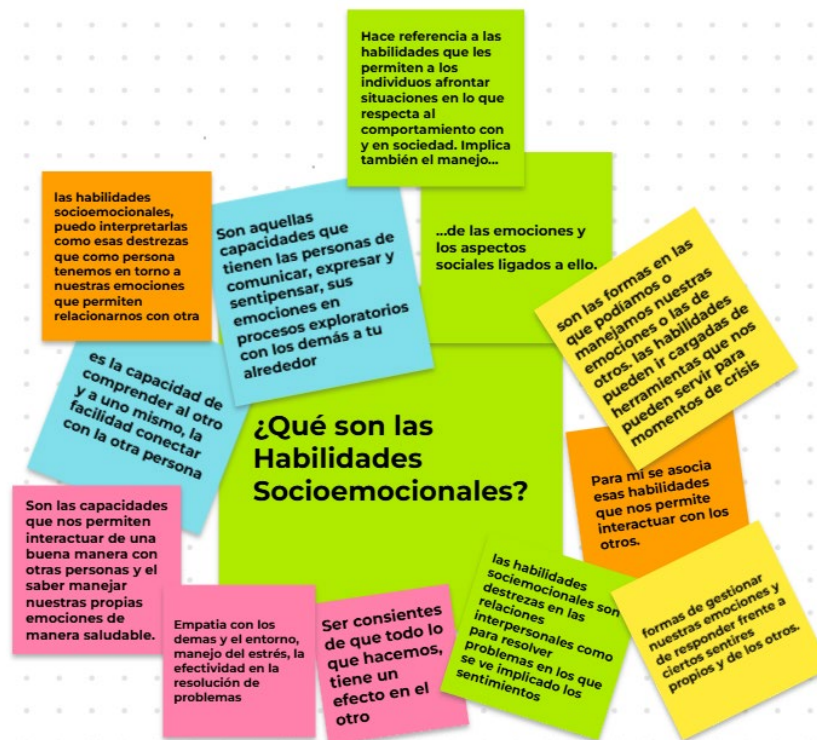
Hace referencia a las habilidades que les permiten a los individuos afrontar situaciones en lo que respecta al comportamiento con y en sociedad. Implica también el manejo...

las habilidades socioemocionales, puedo interpretarlas como esas destrezas que como persona tenemos en torno a nuestras emociones que permiten relacionarnos con otra

Son aquellas capacidades que tienen las personas de comunicar, expresar y sentipensar, sus emociones en procesos exploratorios con los demás a tu alrededor

...de las emociones y los aspectos sociales ligados a ello.

son las formas en las que podíamos o manejamos nuestras emociones o las de otros. las habilidades pueden ir cargadas de herramientas que nos pueden servir para momentos de crisis

es la capacidad de comprender al otro y a uno mismo, la facilidad conectar con la otra persona

¿Qué son las Habilidades Socioemocionales?

Para mi se asocia esas habilidades que nos permite interactuar con los otros.

Son las capacidades que nos permiten interactuar de una buena manera con otras personas y el saber manejar nuestras propias emociones de manera saludable.

Empatia con los demas y el entorno, manejo del estrés, la efectividad en la resolución de problemas

Ser consientes de que todo lo que hacemos, tiene un efecto en el otro

las habilidades sociemocionales son destrezas en las relaciones interpersonales como para resolver problemas en los que se ve implicado los sentimientos

formas de gestionar nuestras emociones y de responder frente a ciertos sentires propios y de los otros.